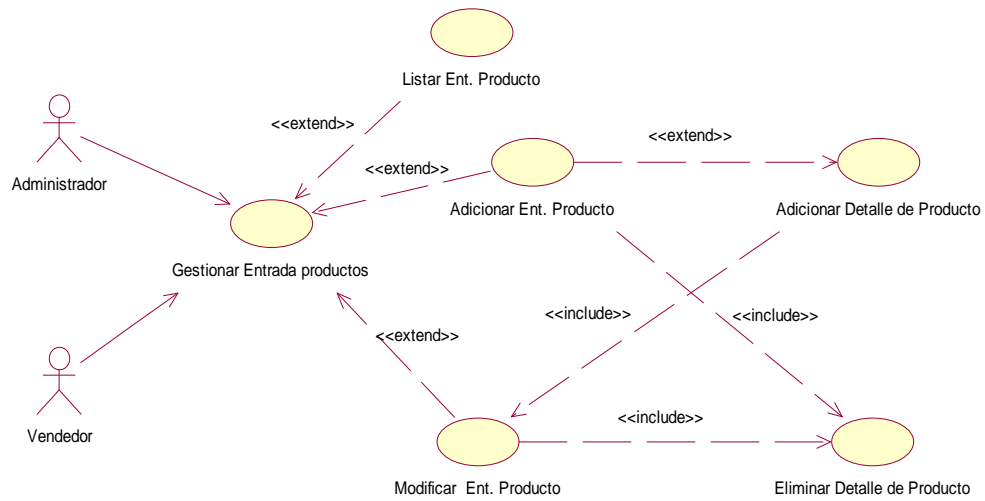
Listar Ent. Producto

<<extend>>

Administrador

<<extend>>

<<extend>>

Adicionar Ent. Producto

Adicionar Detalle de Producto

Gestionar Entrada productos

<<include>>

<<include>>

<<extend>>

Vendedor

<<include>>

Modificar Ent. Producto

Eliminar Detalle de Producto